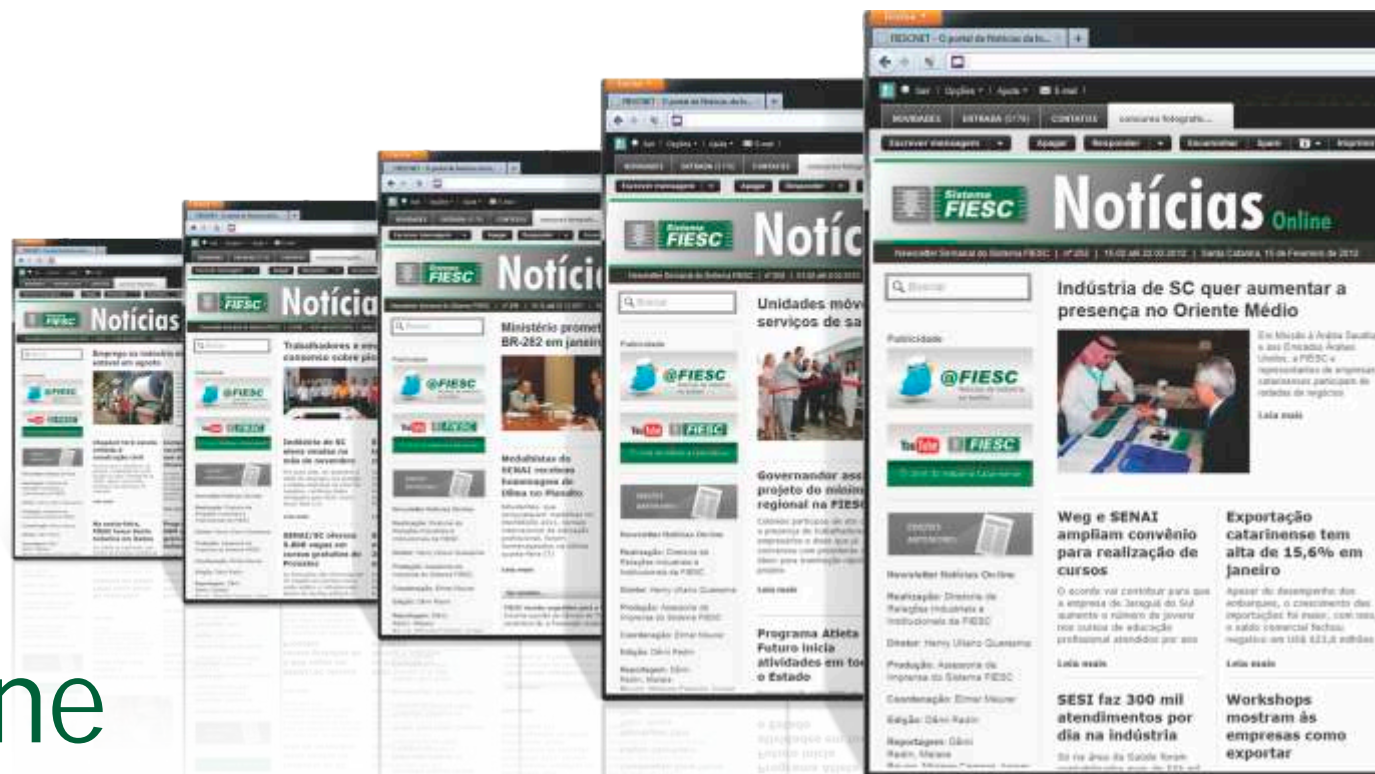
ne

FIESCNET - O portal de Notícias da In...

NOVIDADES | ENTRADA (2176) | CONTATOS | concurso fotográfico...

Escrever mensagem | Apagar | Responder | Encaminhar | Spam | Imprimir

Sistema FIESC Notícias Online

Newsletter Semanal do Sistema FIESC | nº 252 | 15.02 até 22.02.2012 | Santa Catarina, 15 de Fevereiro de 2012

Q Buscar

Publicidade

@FIESC

YouTube FIESC

Indústria de SC quer aumentar a presença no Oriente Médio

Em Missão à Arábia Saudita e aos Emirados Árabes Unidos, a FIESC e representantes de empresas catarinenses participam de rodadas de negócios

Leia mais

Weg e SENAI ampliam convênio para realização de cursos

O acordo vai contribuir para que a empresa de Jaraguá do Sul aumente o número de jovens nos cursos de educação profissional atendidos por ano

Leia mais

Exportação catarinense tem alta de 15,6% em Janeiro

Apesar do desempenho dos embarques, o crescimento das importações foi maior, com isso o saldo comercial fechou negativo em US$ 423,8 milhões

Leia mais

SESI faz 300 mil atendimentos por dia na indústria

Workshops mostram às empresas como exportar

Newsletter Notícias Online

Realização: Diretoria de Relações Industriais e Institucionais da FIESC

Diretor: Henry Uliano Quaresma

Produção: Assessoria de Imprensa do Sistema FIESC

Coordenação: Elmar Meurer

Edição: Dâmi Radin

Reportagem: Dâmi Radin, Mariana

Unidades móveis serviços de sa

Governador assina projeto do mínimo regional na FIESC

Programa Atleta Futuro inicia atividades em todo o Estado

Ministério promete BR-282 em janeiro

Medalhistas do SENAI recebem homenagem de Dilma no Planalto

Trabalhadores e consumo sobre

Indústria de SC abre vagas em

SENAI/SC oferece 5.800 vagas em cursos gratuitos do Pronatec

Emprego na indústria

Notícias